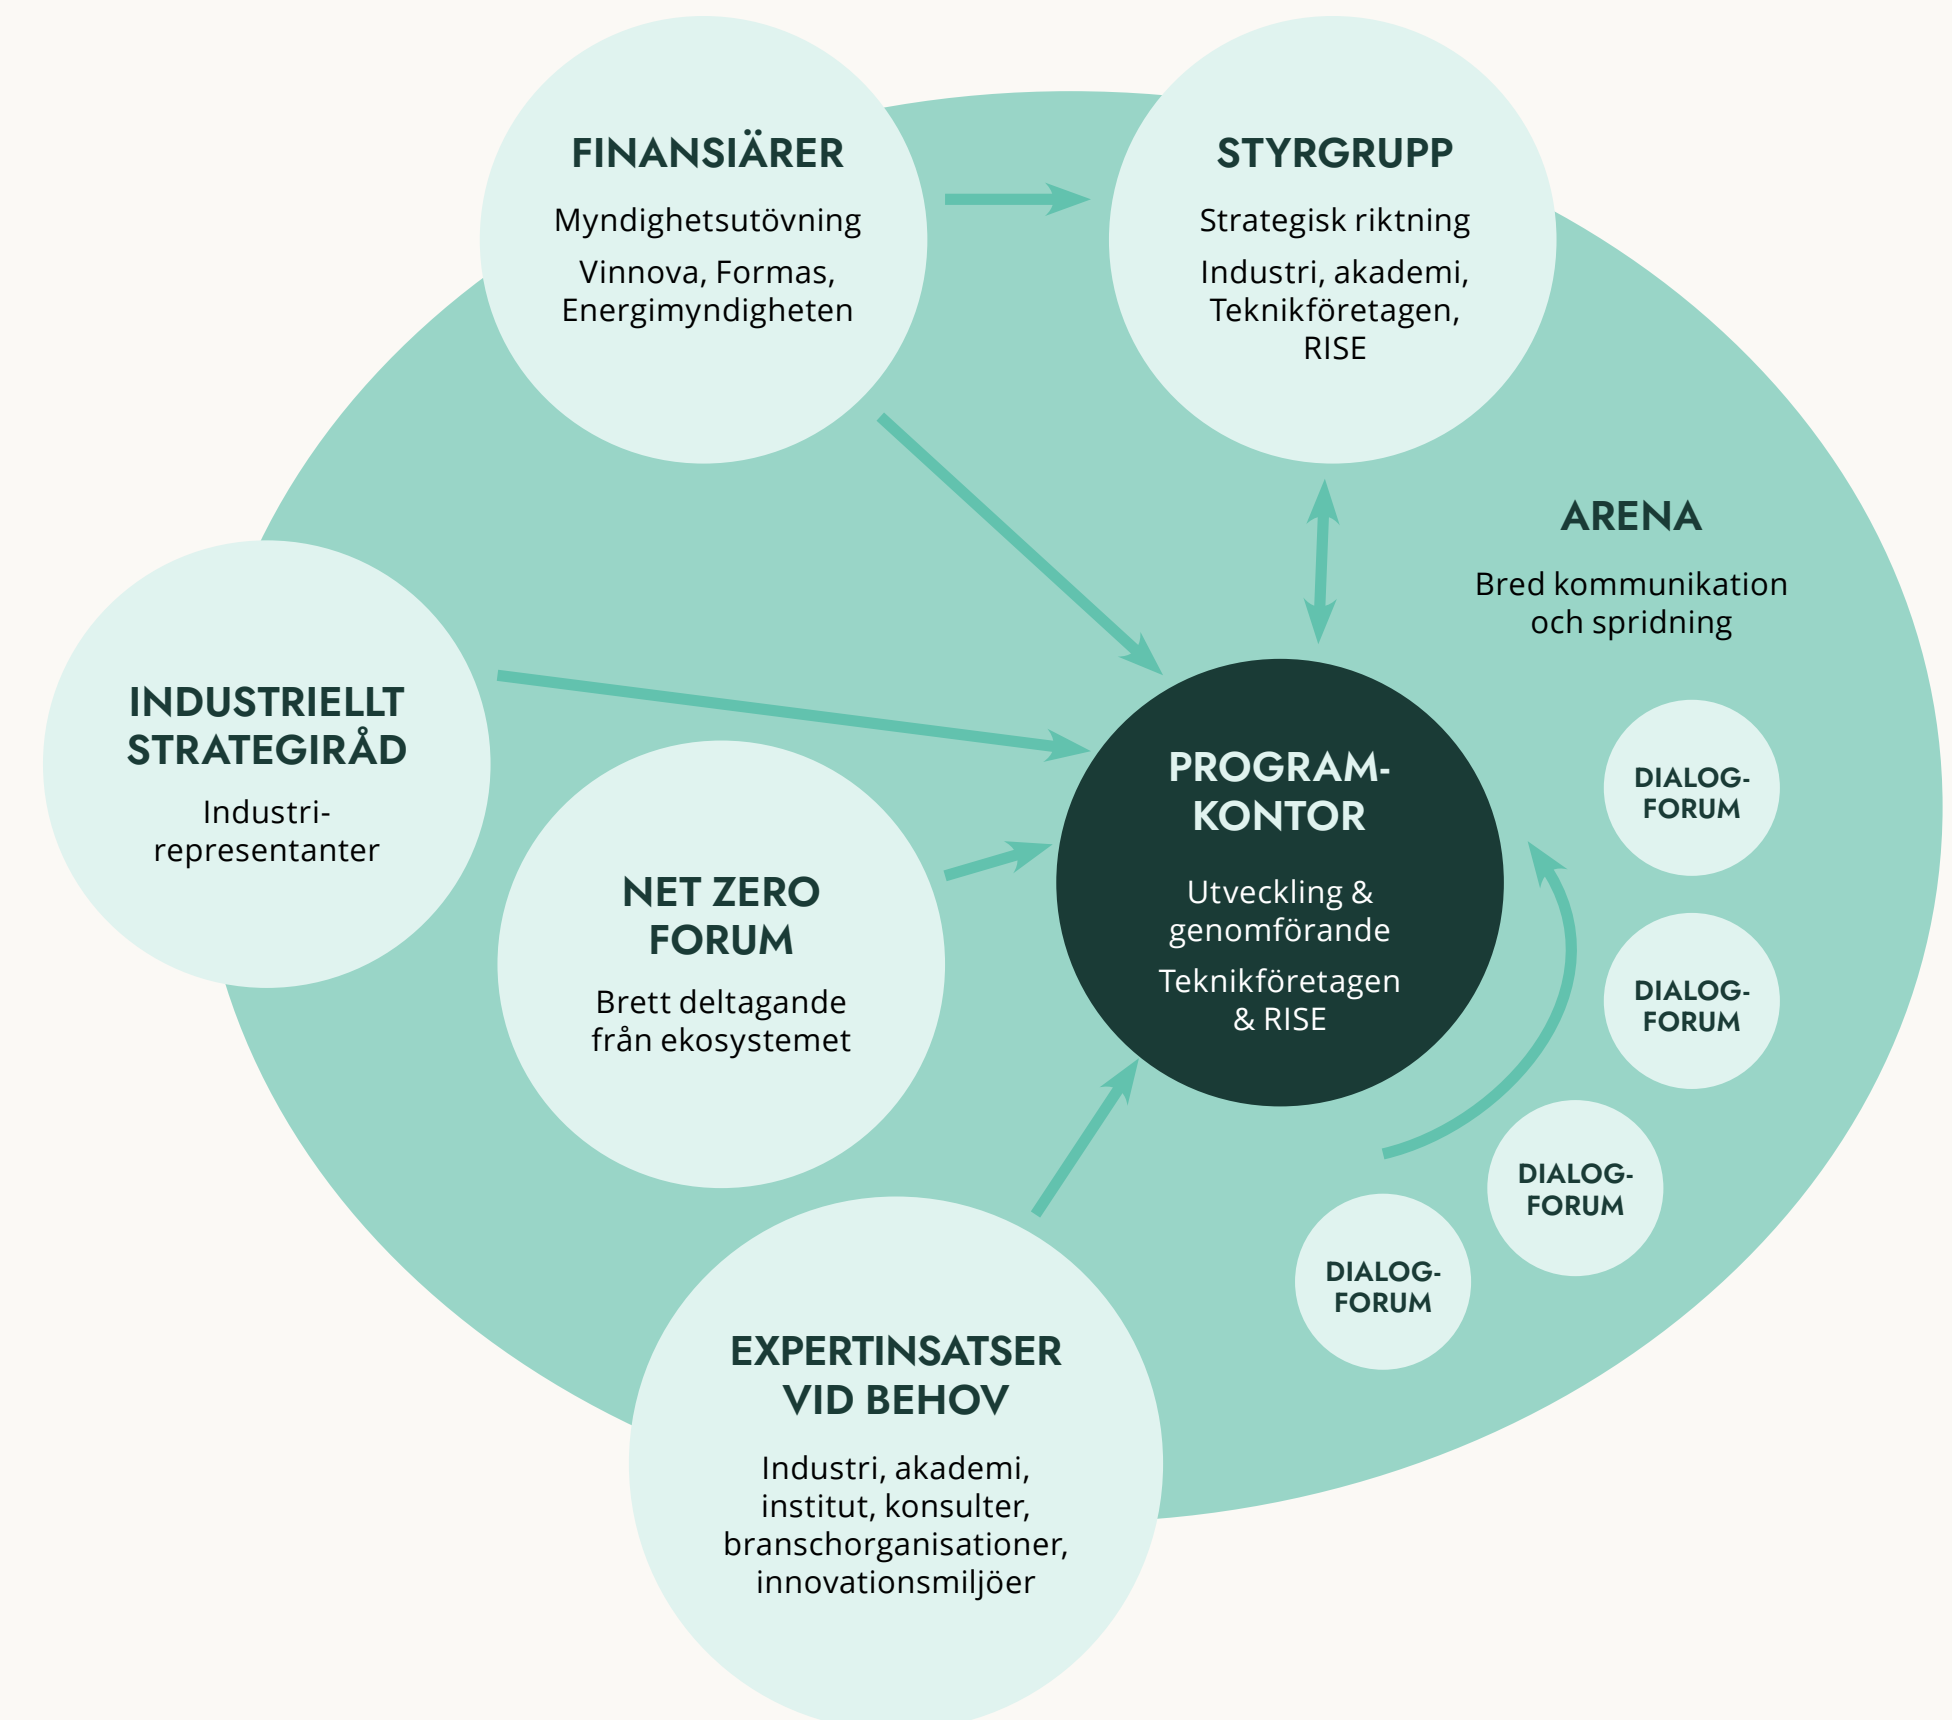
FINANSIÄRER

Myndighetsutövning

Vinnova, Formas, Energimyndigheten

STYRGRUPP

Strategisk riktning

Industri, akademi, Teknikföretagen, RISE

ARENA

Bred kommunikation och spridning

INDUSTRIELLT STRATEGIRÅD

Industrirepresentanter

PROGRAMKONTOR

Utveckling & genomförande

Teknikföretagen & RISE

DIALOGFORUM

DIALOGFORUM

NET ZERO FORUM

Brett deltagande från ekosystemet

DIALOGFORUM

DIALOGFORUM

EXPERTINSATSER VID BEHOV

Industri, akademi, institut, konsulter, branschorganisationer, innovationsmiljöer